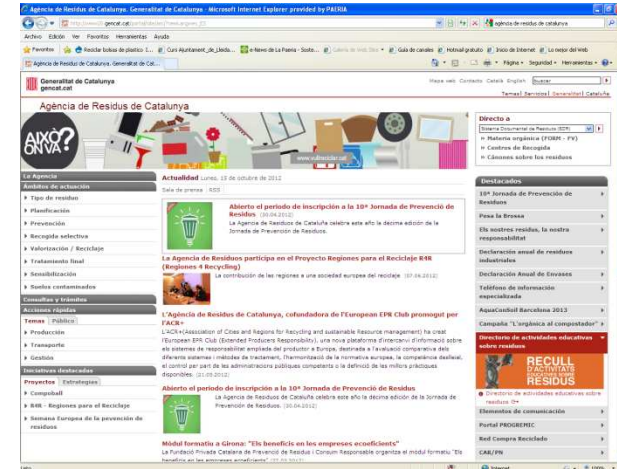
Agència de Residus de Catalunya. Generalitat de Catalunya - Microsoft Internet Explorer provided by PAERIA

http://www20.gencat.cat/portal/site/arc/menuitem.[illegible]

agencia de residus de catalunya

Archivo Edición Ver Favoritos Herramientas Ayuda

Favoritos Reciclar bolsas de plastico I... Curs Ajuntament_de_Lleida... e-Nove de La Paeria - Sosto... Galería de Web Slice Guia de canales Hotmail gratuito Inicio de Internet Lo mejor del Web

Agencia de Residus de Catalunya. Generalitat de Cat...

Página Seguridad Herramientas

Generalitat de Catalunya
gencat.cat

Mapa web Contacte Català English Buscar

Temes | Serveis | Generalitat | Catalunya

Agència de Residus de Catalunya

AIXÒ? ON VA?

www.subsidiar.cat

Directe a
Sistema Documental de Residus (SDR)
Matèria orgànica (FORM - FV)
Centres de Recollida
Cànones sobre els residus

La Agència
Àmbits de actuació
Tipo de residus
Planificació
Prevenció
Recogida selectiva
Valorització / Reciclatge
Tratamiento final
Sensibilització
Suelos contaminados
Consultas y trámites
Acciones rápidas
Temas | Público
Producción
Transporte
Gestión
Iniciativas destacadas
Proyectos | Estrategias
Compoball
R4R - Regiones para el Reciclaje
Semana Europea de la prevención de residuos

Actualidad Lunes, 15 de octubre de 2012

Sala de prensa | RSS

Abierto el periodo de inscripción a la 10ª Jornada de Prevención de Residuos (20.04.2012)
La Agencia de Residuos de Cataluña celebra este año la décima edición de la Jornada de Prevención de Residuos.

La Agencia de Residuos participa en el Proyecto Regiones para el Reciclaje R4R (Regiones 4 Recycling)
La contribución de las regiones a una sociedad europea del reciclaje (07.04.2012)

L'Agència de Residus de Catalunya, cofundadora de l'European EPR Club promogut per l'ACR+
L'ACR+(Association of Cities and Regions for Recycling and sustainable Resource management) ha creat l'European EPR Club (Extended Producers Responsibility), una nova plataforma d'intercanvi d'informació sobre els sistemes de responsabilitat ampliada del productor a Europa, destinada a l'avaluació comparativa dels diferents sistemes i mètodes de treball, l'harmonització de la normativa europea, la competència deslleial, el control per part de les administracions públiques competents o la definició de les millors pràctiques disponibles. (21.05.2012)

Abierto el periodo de inscripción a la 10ª Jornada de Prevención de Residuos
La Agencia de Residuos de Cataluña celebra este año la décima edición de la Jornada de Prevención de Residuos. (30.04.2012)

Mòdul formatiu a Girona: "Els beneficis en les empreses ecoeficients"
La Fundació Privada Catalana de Residus i Consum Responsable organitza el mòdul formatiu "Els beneficis en les empreses ecoeficients" (27.03.2012)

Destacados
10ª Jornada de Prevenció de Residus
Posa la Brossa
Els nostres residus, la nostra responsabilitat
Declaració anual de residus industrials
Declaración Anual de Envases
Teléfono de información especializada
AquaConSoil Barcelona 2013
Campaña "L'orgànica al compostador"
Directorio de actividades educativas sobre residuos
RECULL D'ACTIVITATS EDUCATIVES SOBRE RESIDUS
Directorio de actividades educativas sobre residuos
Elementos de comunicación
Portal PROGREMIC
Red Compra Reciclado
CAE/PN

Listo
Internet
100%